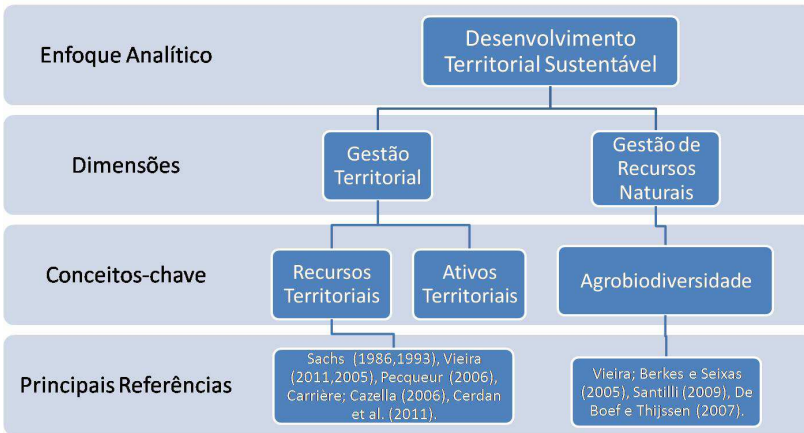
Enfoque Analítico

Desenvolvimento Territorial Sustentável

Dimensões

Gestão Territorial

Gestão de Recursos Naturais

Conceitos-chave

Recursos Territoriais

Ativos Territoriais

Agrobiodiversidade

Principais Referências

Sachs (1986,1993), Vieira (2011,2005), Pecqueur (2006), Carrière; Cazella (2006), Cerdan et al. (2011).

Vieira; Berkes e Seixas (2005), Santilli (2009), De Boef e Thijssen (2007).